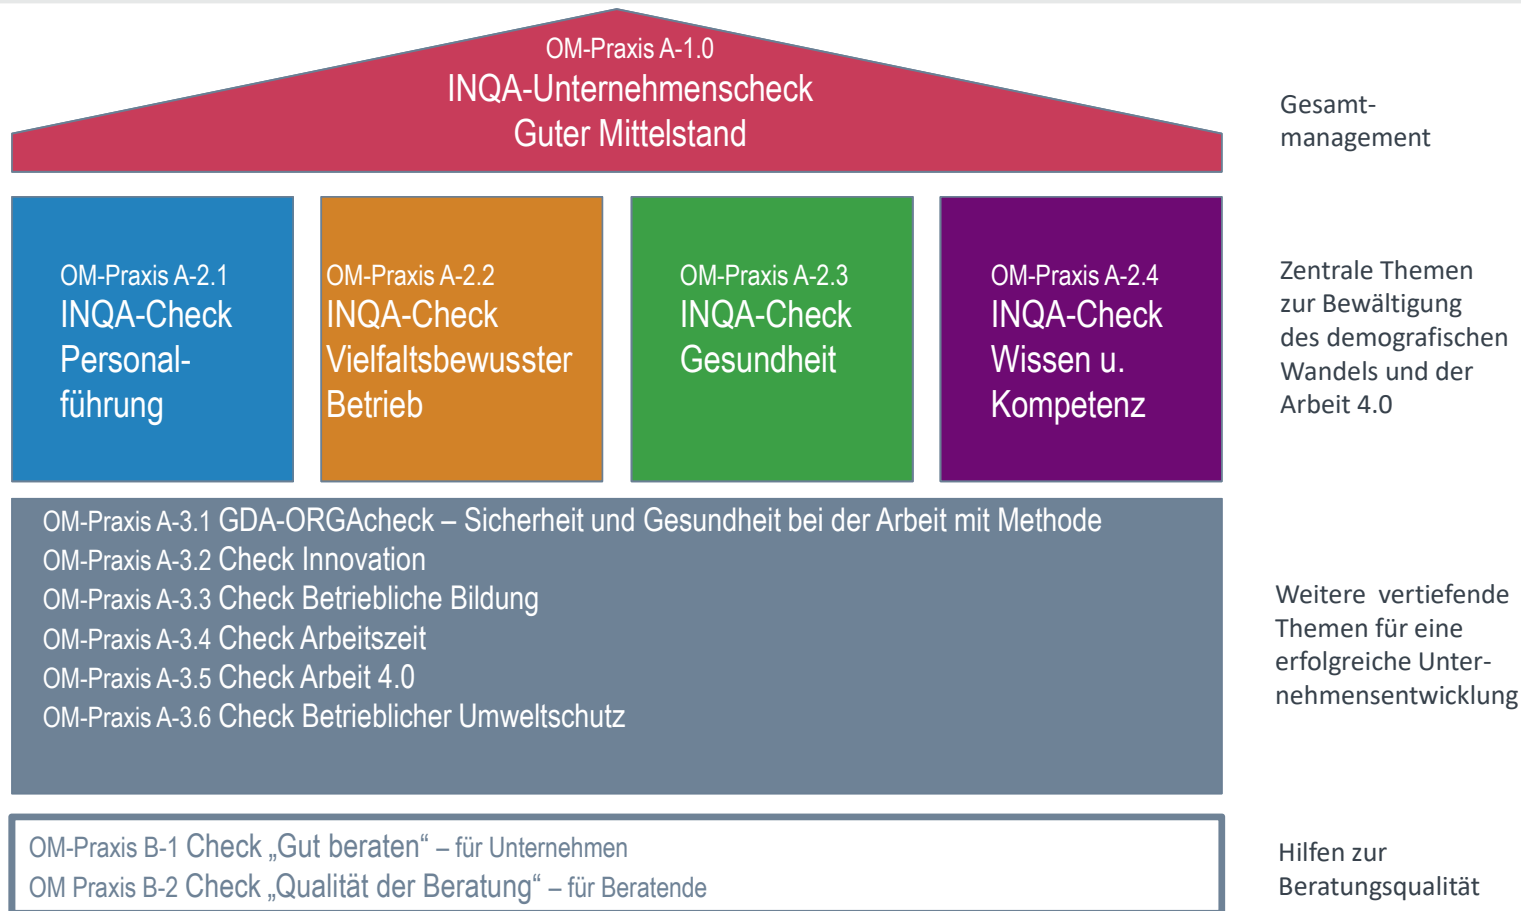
OM-Praxis A-1.0
INQA-Unternehmenscheck
Guter Mittelstand

Gesamtmanagement

OM-Praxis A-2.1
INQA-Check
Personalführung

OM-Praxis A-2.2
INQA-Check
Vielfaltsbewusster Betrieb

OM-Praxis A-2.3
INQA-Check
Gesundheit

OM-Praxis A-2.4
INQA-Check
Wissen u. Kompetenz

Zentrale Themen zur Bewältigung des demografischen Wandels und der Arbeit 4.0

OM-Praxis A-3.1 GDA-ORGAcheck – Sicherheit und Gesundheit bei der Arbeit mit Methode
OM-Praxis A-3.2 Check Innovation
OM-Praxis A-3.3 Check Betriebliche Bildung
OM-Praxis A-3.4 Check Arbeitszeit
OM-Praxis A-3.5 Check Arbeit 4.0
OM-Praxis A-3.6 Check Betrieblicher Umweltschutz

Weitere vertiefende Themen für eine erfolgreiche Unternehmensentwicklung

OM-Praxis B-1 Check „Gut beraten“ – für Unternehmen
OM Praxis B-2 Check „Qualität der Beratung“ – für Beratende

Hilfen zur Beratungsqualität